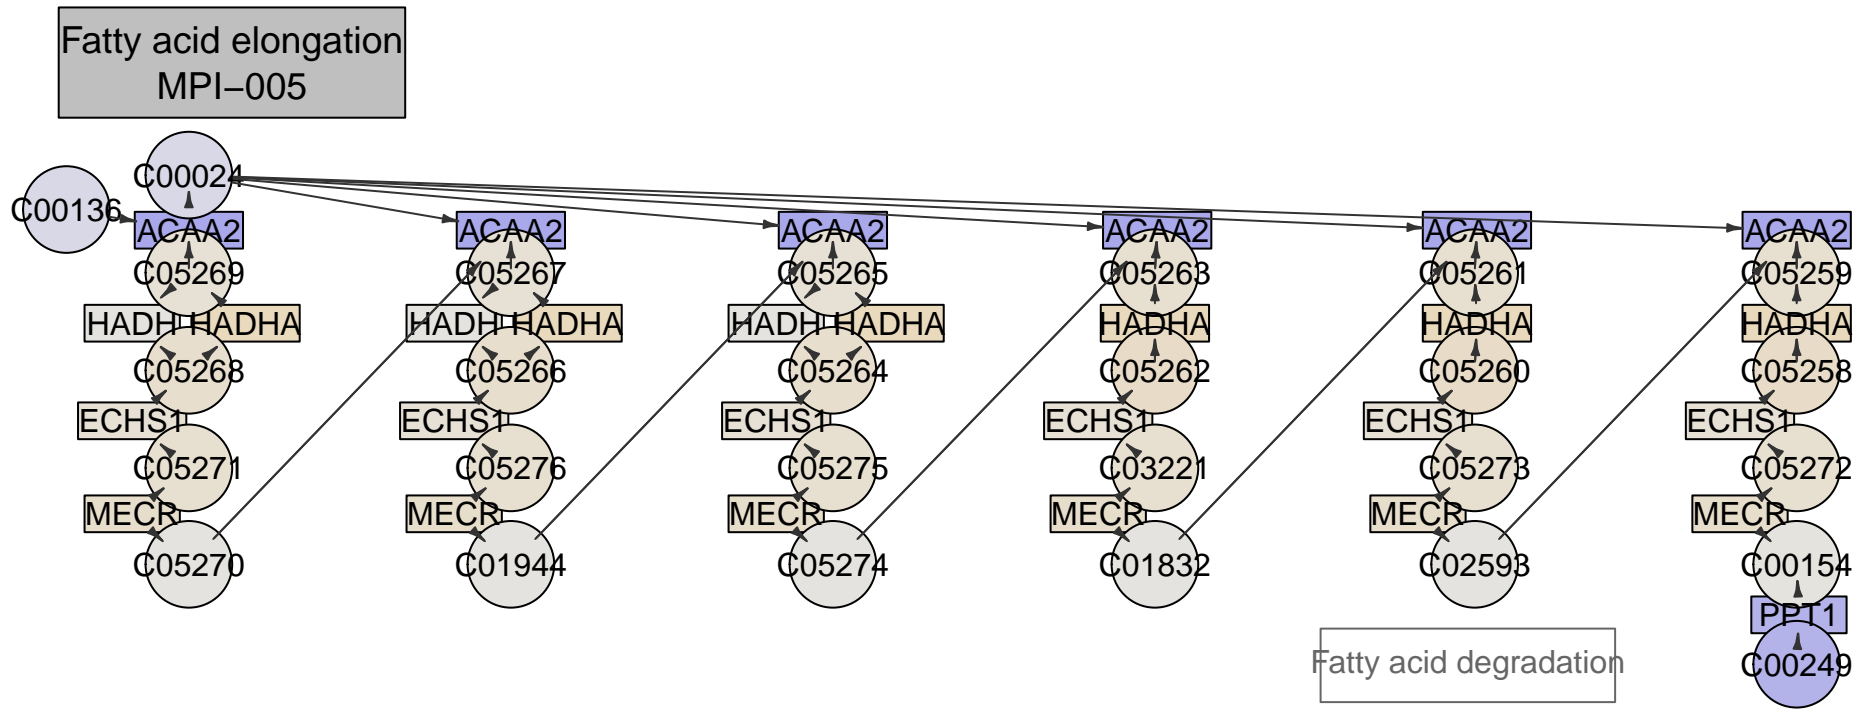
Fatty acid elongation
MPI−005

C00136
C00024
ACAA2
C05269
HADH HADHA
C05268
ECHS1
C05271
MECR
C05270

ACAA2
C05267
HADH HADHA
C05266
ECHS1
C05276
MECR
C01944

ACAA2
C05265
HADH HADHA
C05264
ECHS1
C05275
MECR
C05274

ACAA2
C05263
HADHA
C05262
ECHS1
C03221
MECR
C01832

ACAA2
C05261
HADHA
C05260
ECHS1
C05273
MECR
C02593

ACAA2
C05259
HADHA
C05258
ECHS1
C05272
MECR
C00154
PPT1
C00249

Fatty acid degradation